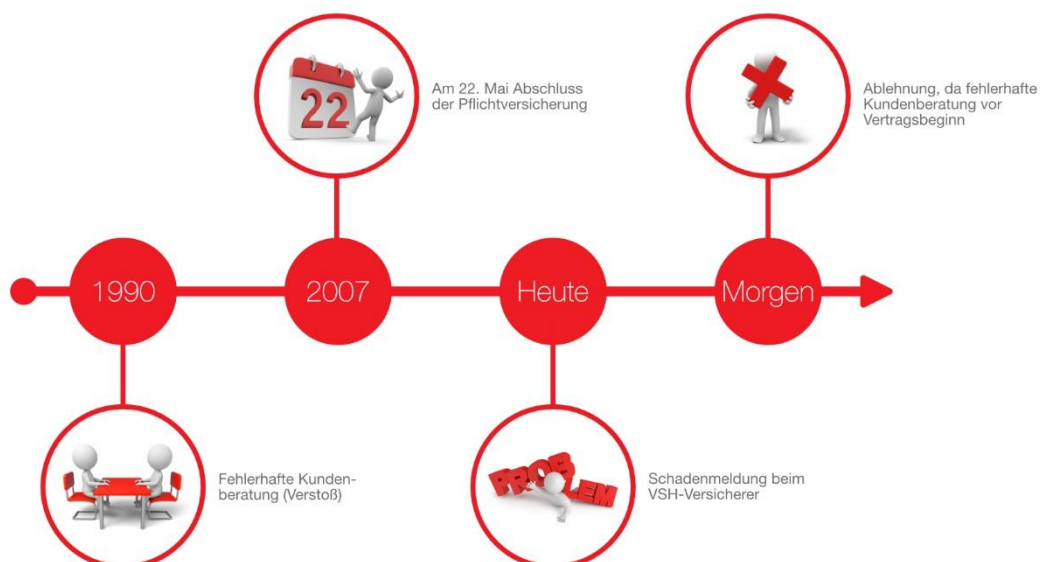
22

Am 22. Mai Abschluss der Pflichtversicherung

Ablehnung, da fehlerhafte Kundenberatung vor Vertragsbeginn

1990

2007

Heute

Morgen

Fehlerhafte Kundenberatung (Verstoß)

PROBLEM

Schadenmeldung beim VSH-Versicherer